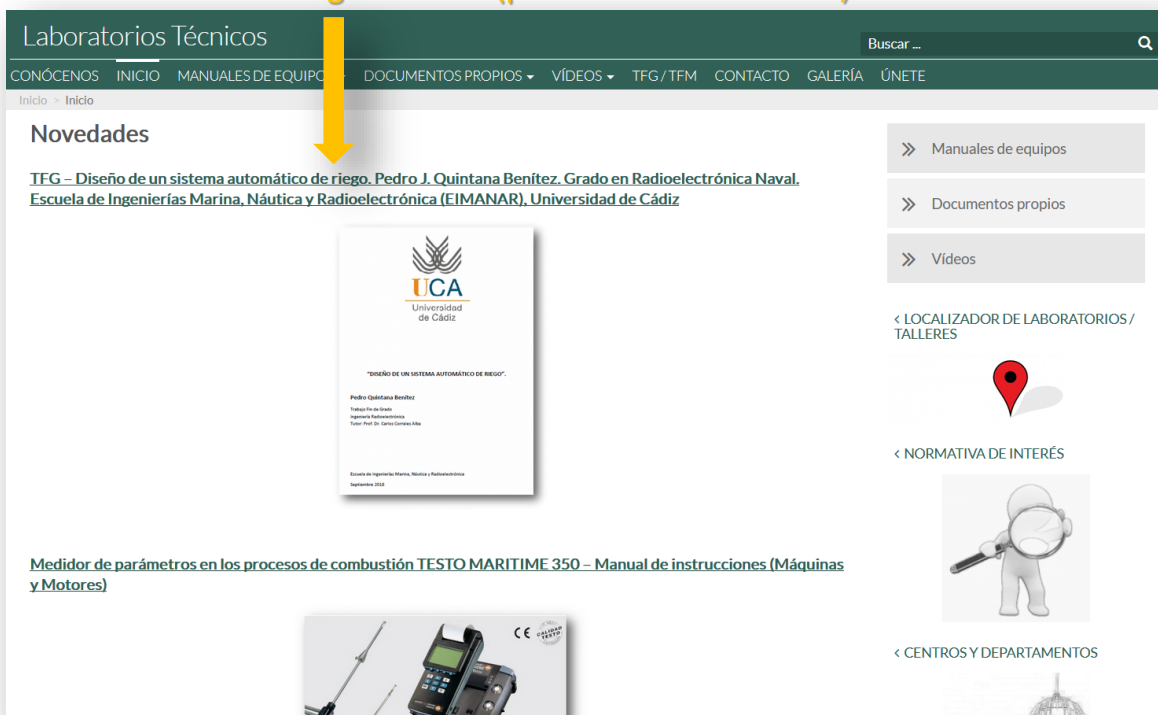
Laboratorios Técnicos

Buscar ...

CONÓCENOS INICIO MANUALES DE EQUIPOS DOCUMENTOS PROPIOS ▾ VÍDEOS ▾ TFG / TFM CONTACTO GALERÍA ÚNETE

Inicio > Inicio

Novedades

TFG – Diseño de un sistema automático de riego. Pedro J. Quintana Benítez. Grado en Radioelectrónica Naval. Escuela de Ingenierías Marina, Náutica y Radioelectrónica (EIMANAR), Universidad de Cádiz

UCA
Universidad de Cádiz

"DISEÑO DE UN SISTEMA AUTOMÁTICO DE RIEGO".

Pedro Quintana Benítez
Trabajo Fin de Grado
Ingeniería Radioelectrónica
Tutor: Prof. Dr. Carlos Corrales Alba

Escuela de Ingenierías Marina, Náutica y Radioelectrónica
Septiembre 2018

Medidor de parámetros en los procesos de combustión TESTO MARITIME 350 – Manual de instrucciones (Máquinas y Motores)

CE

» Manuales de equipos

» Documentos propios

» Vídeos

‹ LOCALIZADOR DE LABORATORIOS / TALLERES

‹ NORMATIVA DE INTERÉS

‹ CENTROS Y DEPARTAMENTOS